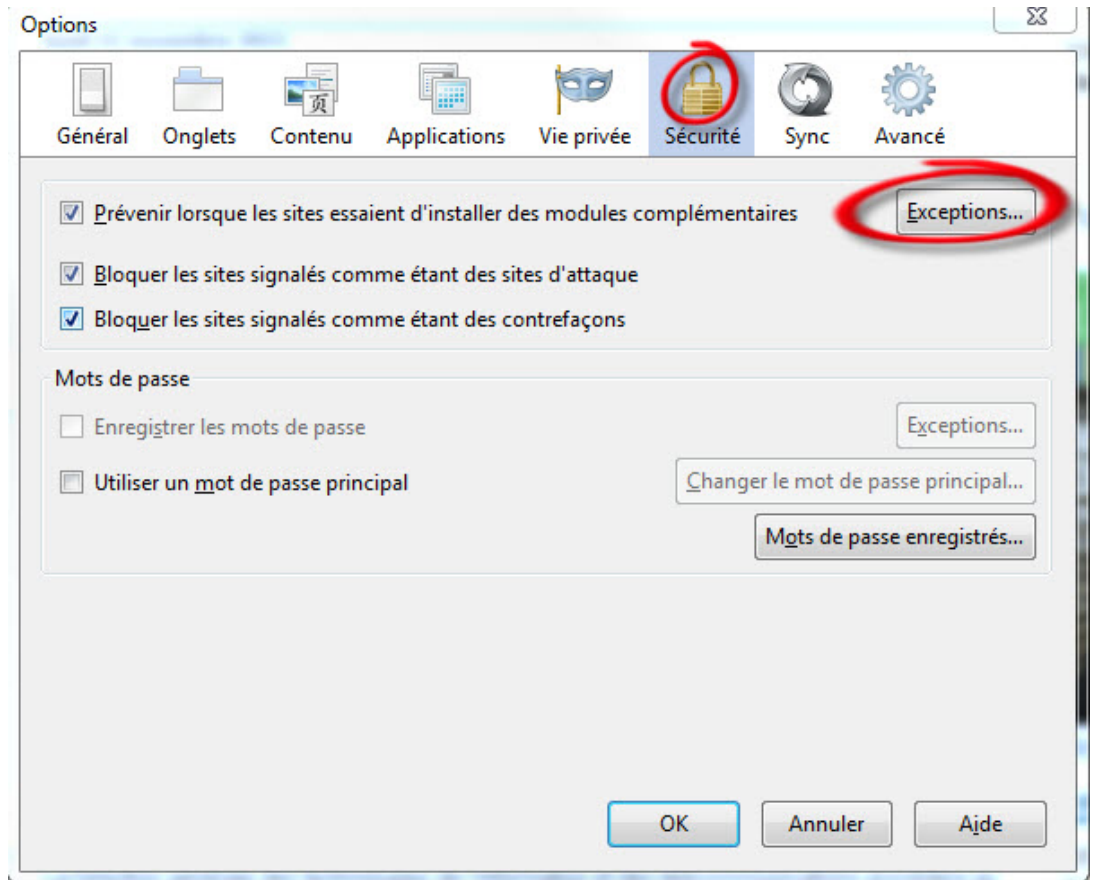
Options

Général Onglets Contenu Applications Vie privée Sécurité Sync Avancé

Prévenir lorsque les sites essaient d'installer des modules complémentaires
Exceptions...

Bloquer les sites signalés comme étant des sites d'attaque

Bloquer les sites signalés comme étant des contrefaçons

Mots de passe

Enregistrer les mots de passe
Exceptions...

Utiliser un mot de passe principal
Changer le mot de passe principal...

Mots de passe enregistrés...

OK Annuler Aide